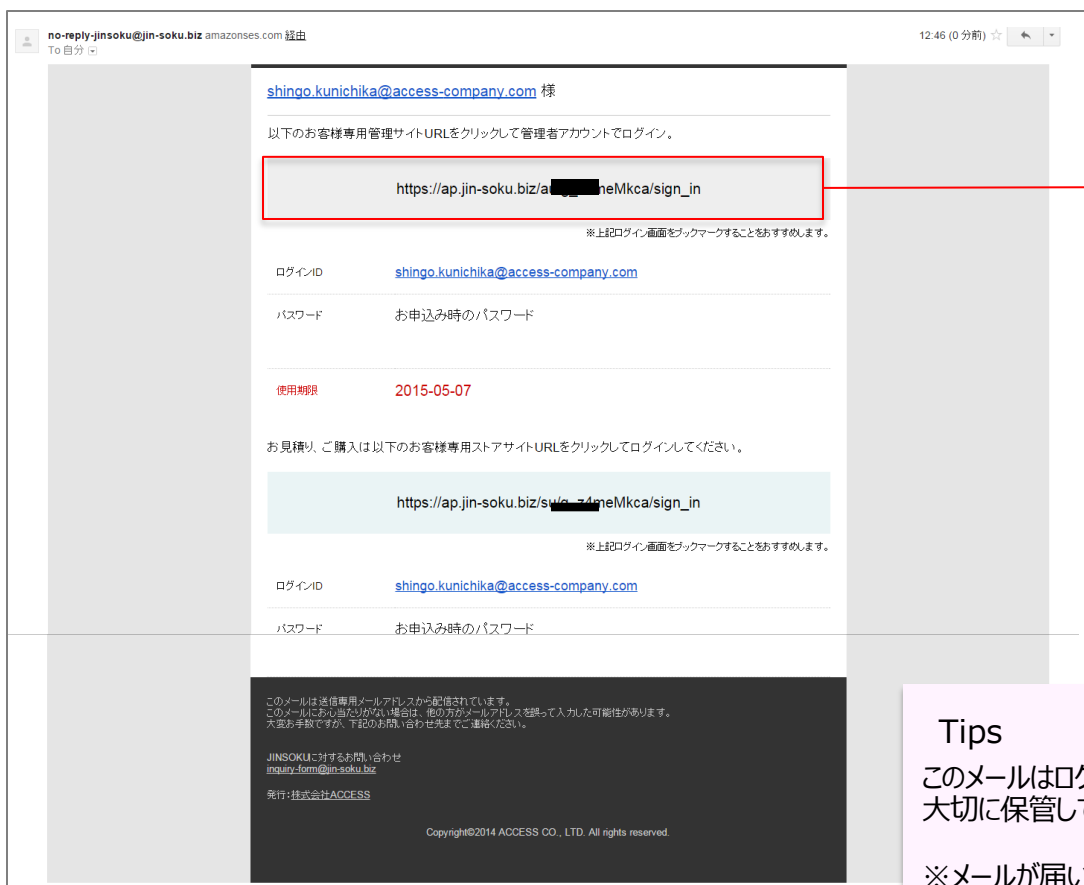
no-reply-jinsoku@jin-soku.biz amazonses.com 経由
To 自分

12:46 (0 分前)

shingo.kunichika@access-company.com 様

以下のお客様専用管理サイトURLをクリックして管理者アカウントでログイン。

https://ap.jin-soku.biz/a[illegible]meMkca/sign_in

※上記ログイン画面をブックマークすることをおすすめします。

ログインID shingo.kunichika@access-company.com

パスワード お申込み時のパスワード

使用期限 2015-05-07

お見積り、ご購入は以下のお客様専用ストアサイトURLをクリックしてログインしてください。

https://ap.jin-soku.biz/s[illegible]meMkca/sign_in

※上記ログイン画面をブックマークすることをおすすめします。

ログインID shingo.kunichika@access-company.com

パスワード お申込み時のパスワード

このメールは送信専用メールアドレスから配信されています。
このメールにお心当たりがない場合は、他の方がメールアドレスを誤って入力した可能性があります。
大変お手数ですが、下記のお問い合わせ先までご連絡ください。

JINSOKUに対するお問い合わせ
inquiry-form@jin-soku.biz

発行：株式会社ACCESS

Copyright©2014 ACCESS CO., LTD. All rights reserved.

Tips
このメールはロ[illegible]
大切に保管し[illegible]

※メールが届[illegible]